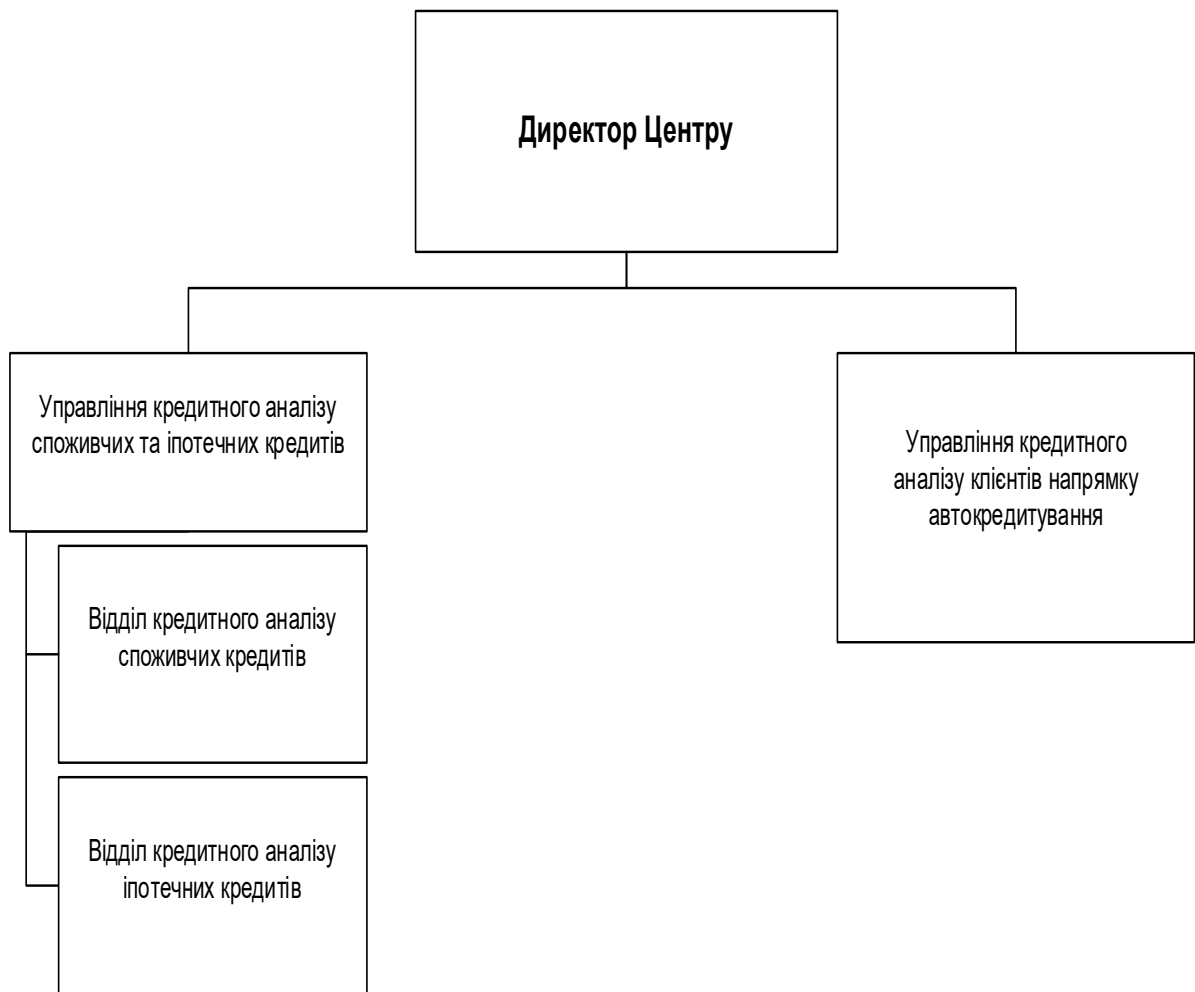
Директор Центру

Управління кредитного аналізу споживчих та іпотечних кредитів

Управління кредитного аналізу клієнтів напрямку автокредитування

Відділ кредитного аналізу споживчих кредитів

Відділ кредитного аналізу іпотечних кредитів